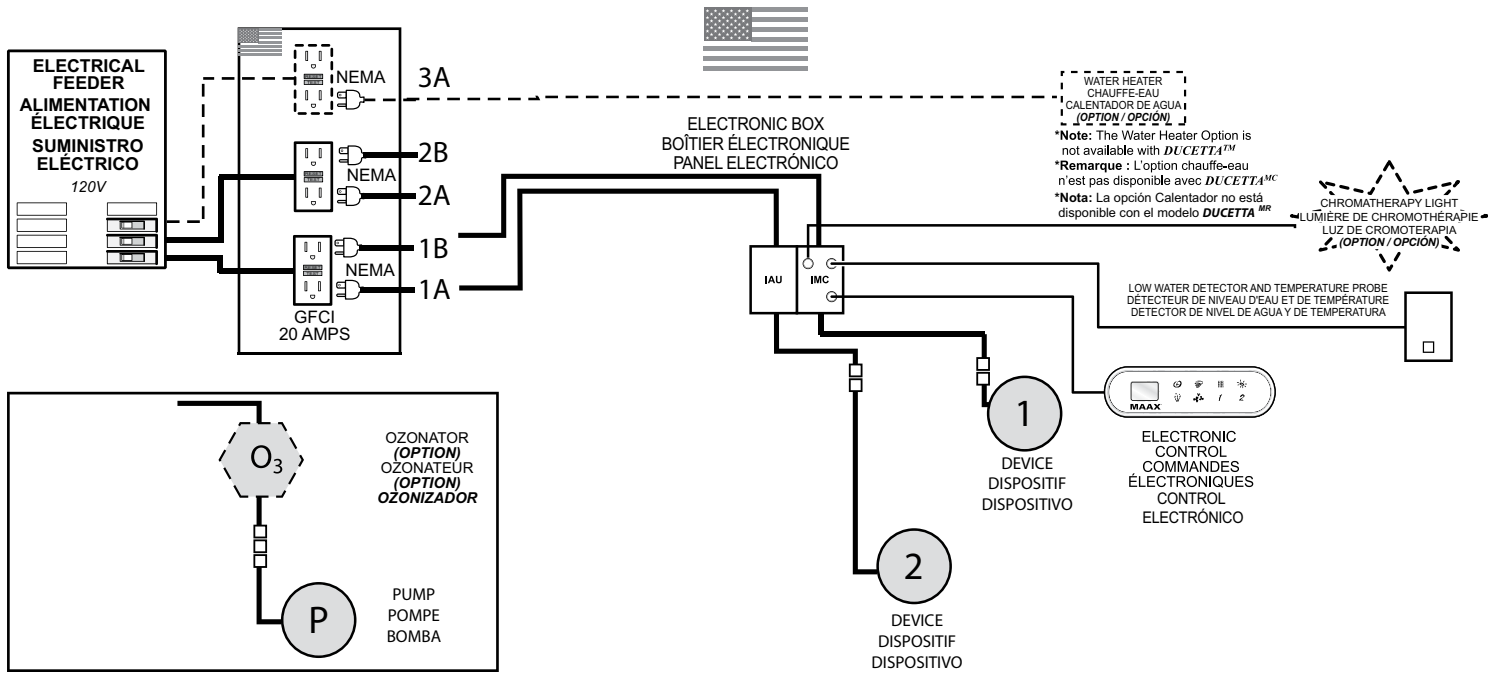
ELECTRICAL FEEDER
ALIMENTATION ÉLECTRIQUE
SUMINISTRO ELÉCTRICO
120V

NEMA
3A
2B
NEMA
2A
1B
NEMA
1A
GFCI
20 AMPS

WATER HEATER
CHAUFFE-EAU
CALENTADOR DE AGUA
(OPTION / OPCIÓN)

*Note: The Water Heater Option is not available with DUCETTA$^{TM}$
*Remarque : L'option chauffe-eau n'est pas disponible avec DUCETTA$^{MC}$
*Nota: La opción Calentador no está disponible con el modelo DUCETTA $^{MR}$

ELECTRONIC BOX
BOÎTIER ÉLECTRONIQUE
PANEL ELECTRÓNICO

CHROMATHERAPY LIGHT
LUMIÈRE DE CHROMOTHÉRAPIE
LUZ DE CROMOTERAPIA
(OPTION / OPCIÓN)

IAU
IMC

LOW WATER DETECTOR AND TEMPERATURE PROBE
DÉTECTEUR DE NIVEAU D'EAU ET DE TEMPÉRATURE
DETECTOR DE NIVEL DE AGUA Y DE TEMPERATURA

MAAX
1
2

ELECTRONIC CONTROL
COMMANDES ÉLECTRONIQUES
CONTROL ELECTRÓNICO

1
DEVICE
DISPOSITIF
DISPOSITIVO

2
DEVICE
DISPOSITIF
DISPOSITIVO

$O_3$
OZONATOR
(OPTION)
OZONATEUR
(OPTION)
OZONIZADOR

P
PUMP
POMPE
BOMBA